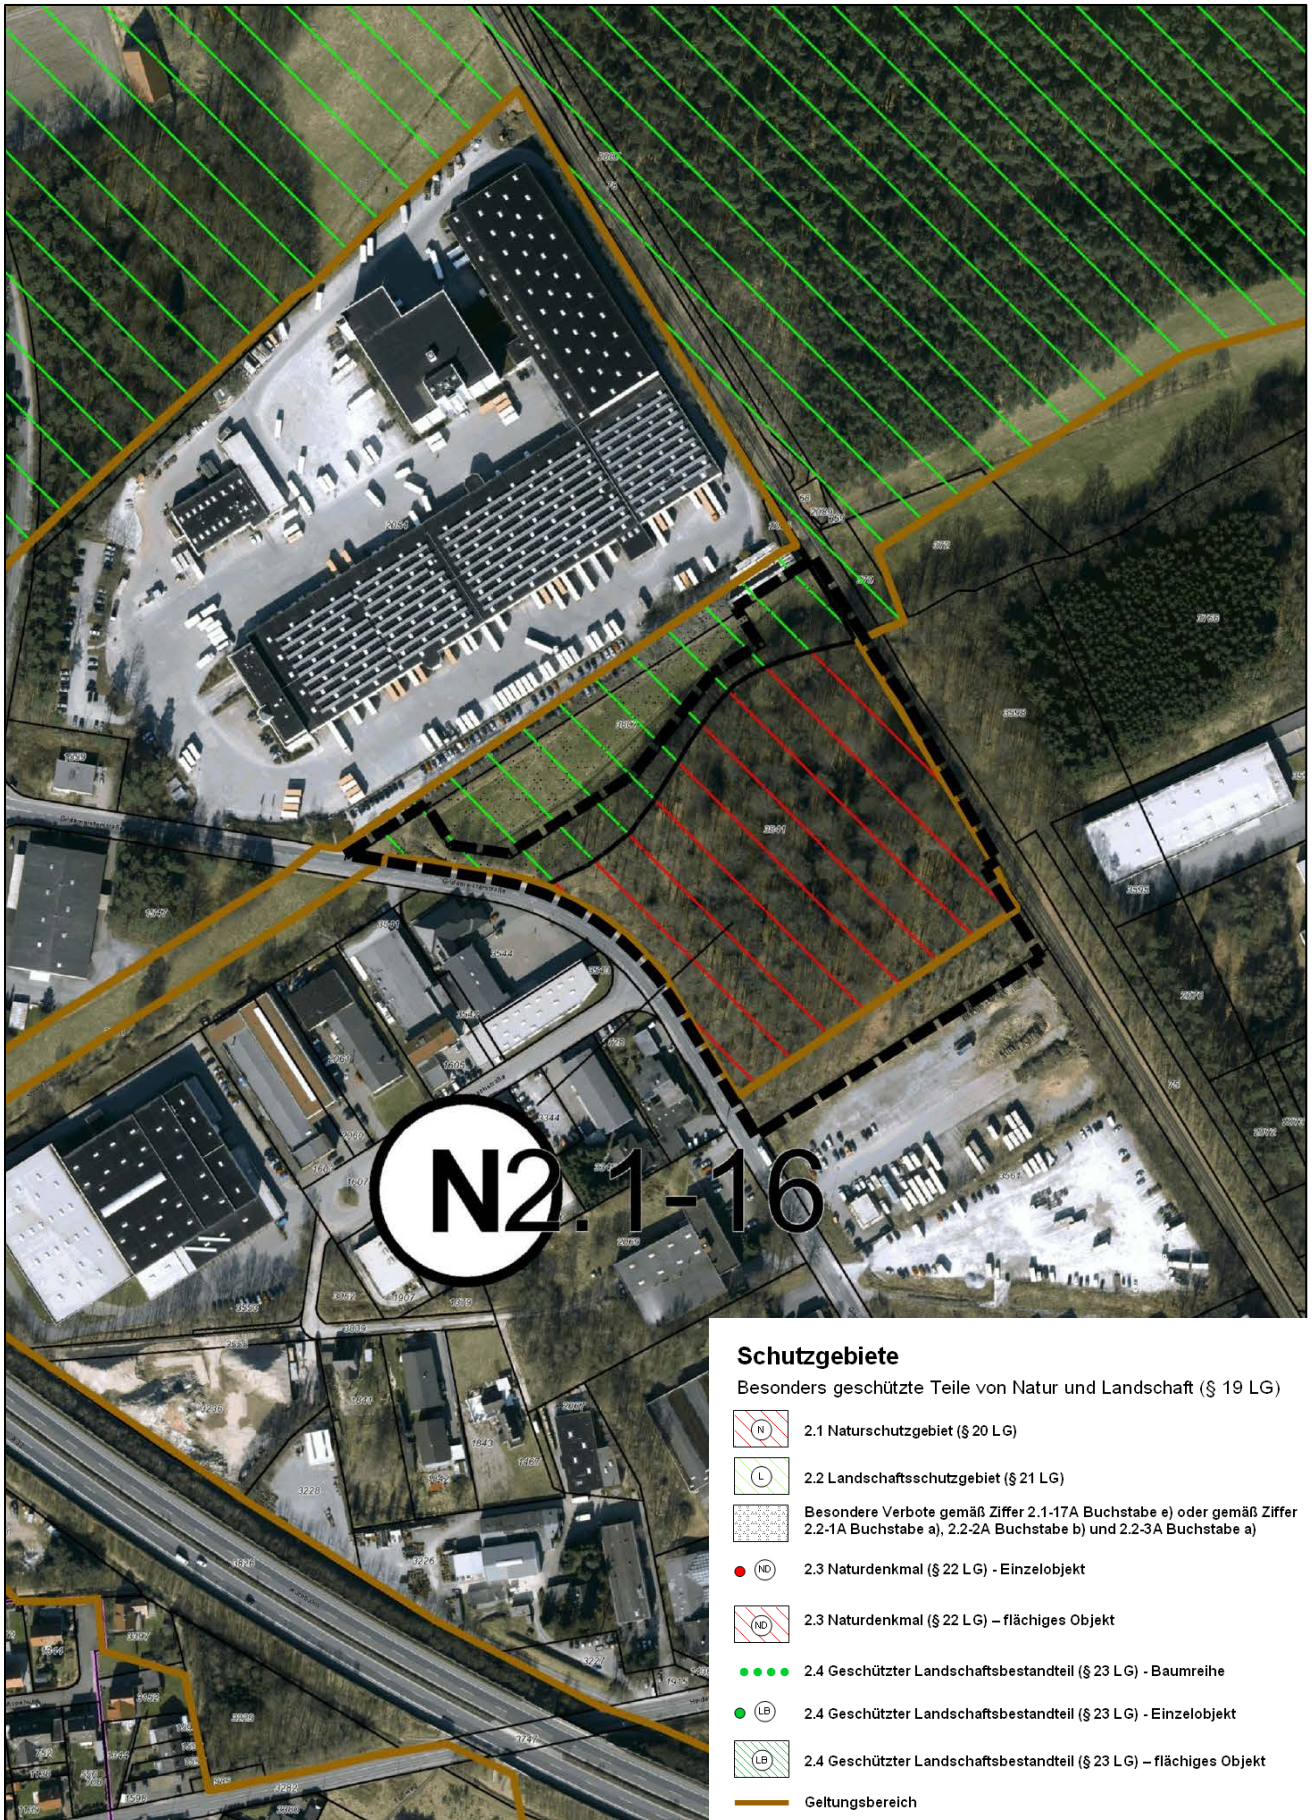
N2.1-16

Schutzgebiete

Besonders geschützte Teile von Natur und Landschaft (§ 19 LG)

N 2.1 Naturschutzgebiet (§ 20 LG)

L 2.2 Landschaftsschutzgebiet (§ 21 LG)

Besondere Verbote gemäß Ziffer 2.1-17A Buchstabe e) oder gemäß Ziffer 2.2-1A Buchstabe a), 2.2-2A Buchstabe b) und 2.2-3A Buchstabe a)

ND 2.3 Naturdenkmal (§ 22 LG) - Einzelobjekt

ND 2.3 Naturdenkmal (§ 22 LG) – flächiges Objekt

2.4 Geschützter Landschaftsbestandteil (§ 23 LG) - Baumreihe

LB 2.4 Geschützter Landschaftsbestandteil (§ 23 LG) - Einzelobjekt

LB 2.4 Geschützter Landschaftsbestandteil (§ 23 LG) – flächiges Objekt

Geltungsbereich